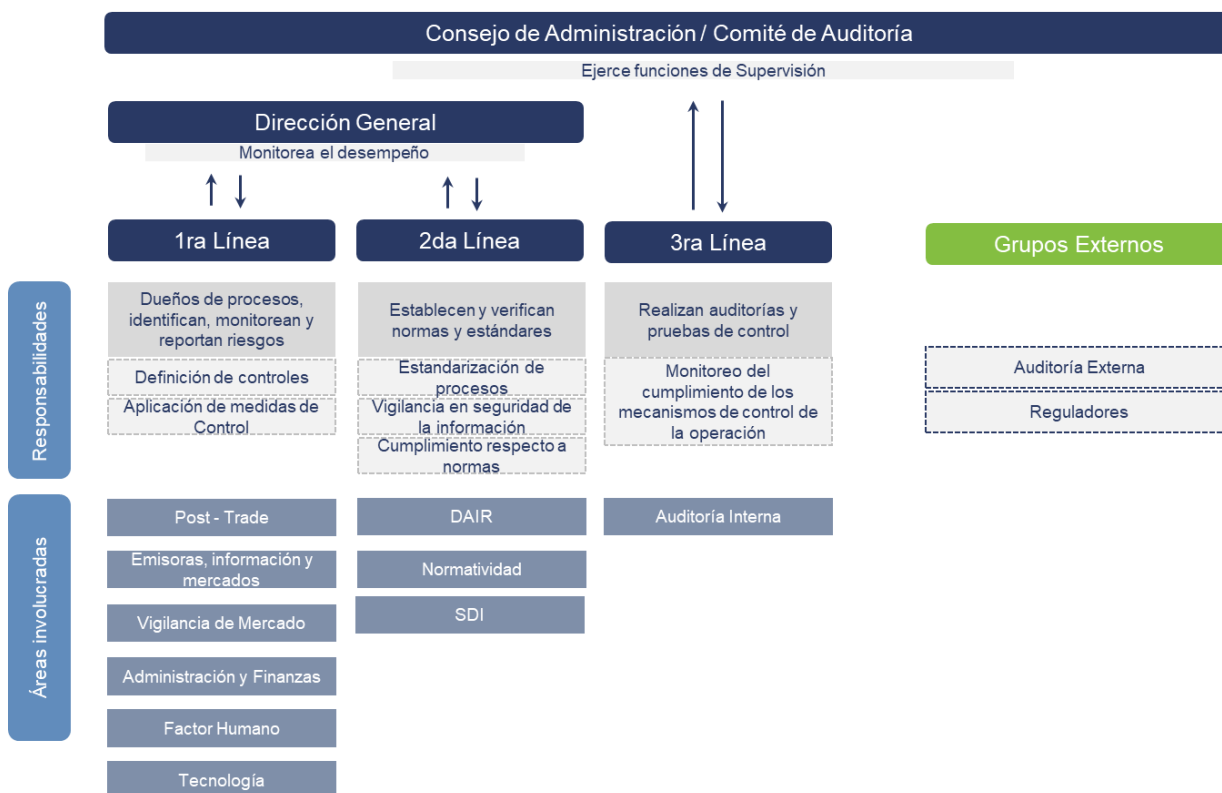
Consejo de Administración / Comité de Auditoría

Ejerce funciones de Supervisión

Dirección General

Monitorea el desempeño

1ra Línea

2da Línea

3ra Línea

Grupos Externos

Responsabilidades

Dueños de procesos, identifican, monitorean y reportan riesgos

Definición de controles

Aplicación de medidas de Control

Establecen y verifican normas y estándares

Estandarización de procesos

Vigilancia en seguridad de la información

Cumplimiento respecto a normas

Realizan auditorías y pruebas de control

Monitoreo del cumplimiento de los mecanismos de control de la operación

Auditoría Externa

Reguladores

Áreas involucradas

Post - Trade

Emisoras, información y mercados

Vigilancia de Mercado

Administración y Finanzas

Factor Humano

Tecnología

DAIR

Normatividad

SDI

Auditoría Interna